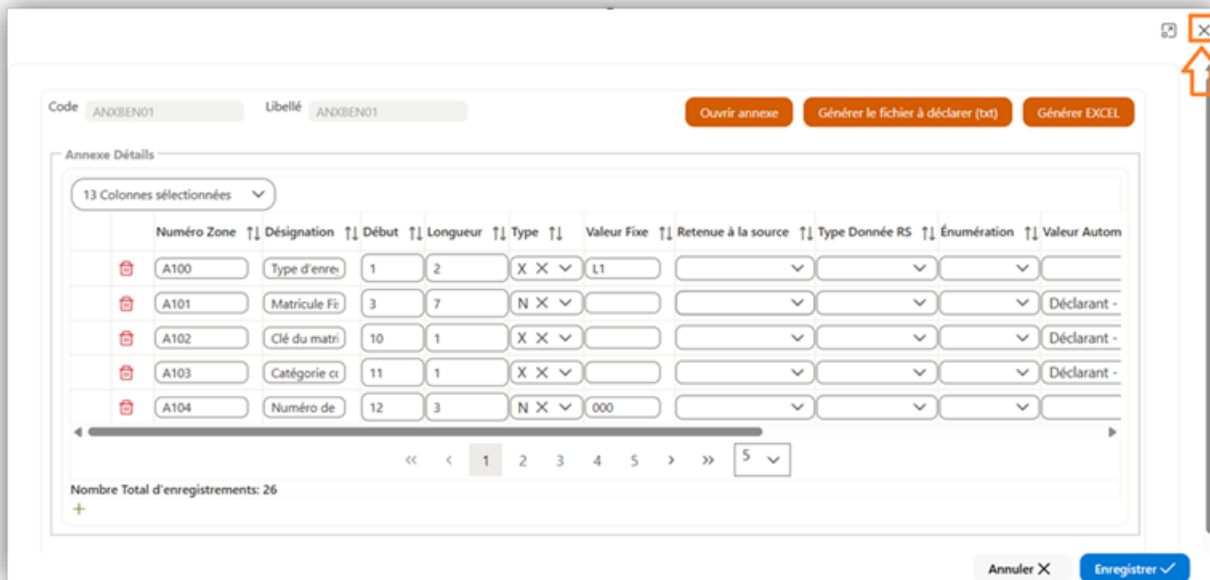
Code ANXBEN01 Libellé ANXBEN01

Ouvrir annexe | Générer le fichier à déclarer (txt) | Générer EXCEL

Annexe Détails

13 Colonnes sélectionnées

| | Numéro Zone | Désignation | Début | Longueur | Type | Valeur Fixe | Retenue à la source | Type Donnée RS | Énumération | Valeur Autom |
|---|---|---|---|---|---|---|---|---|---|---|
| | A100 | Type d'enre | 1 | 2 | X | L1 | | | | |
| | A101 | Matricule Fi | 3 | 7 | N | | | | | Déclarant - |
| | A102 | Clé du matri | 10 | 1 | X | | | | | Déclarant - |
| | A103 | Catégorie cc | 11 | 1 | X | | | | | Déclarant - |
| | A104 | Numéro de | 12 | 3 | N | 000 | | | | |

« ‹ 1 2 3 4 5 › » 5

Nombre Total d'enregistrements: 26

+

Annuler ✕ Enregistrer ✓